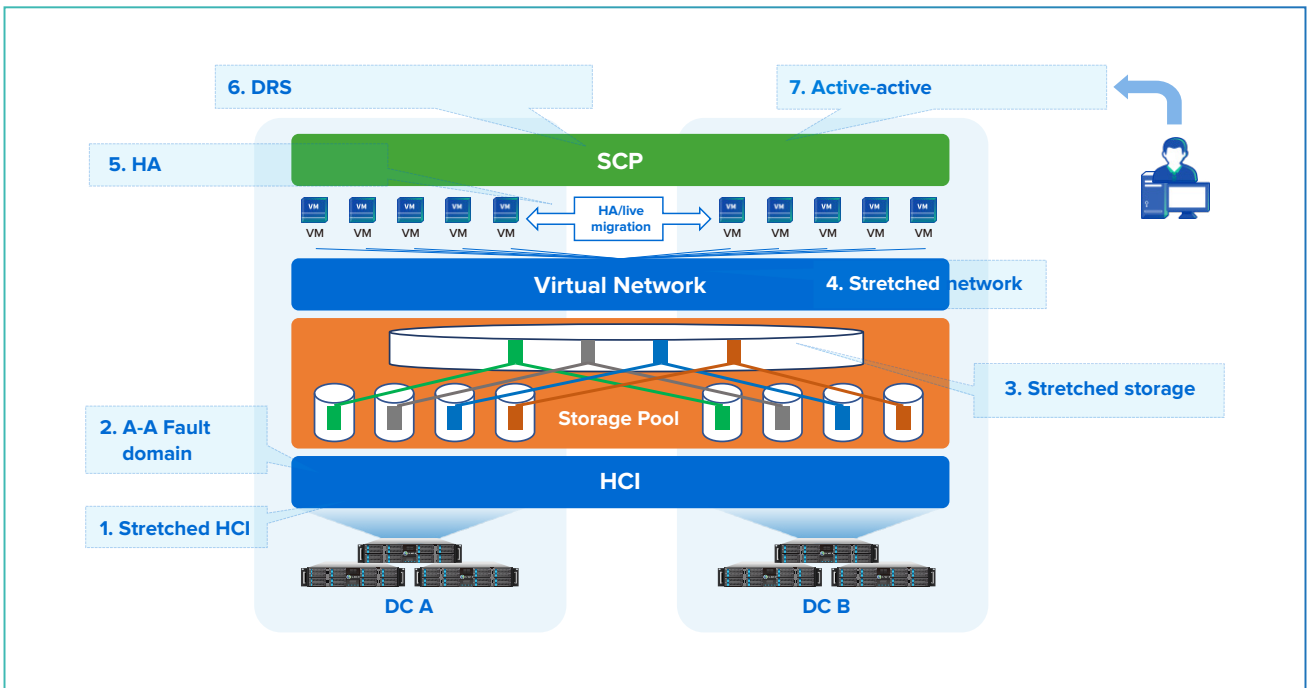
6. DRS

7. Active-active

SCP

5. HA

VM VM VM VM VM

HA/live migration

VM VM VM VM VM

VM VM VM VM VM

VM VM VM VM VM

Virtual Network

4. Stretched network

3. Stretched storage

Storage Pool

2. A-A Fault domain

HCI

1. Stretched HCI

DC A

DC B